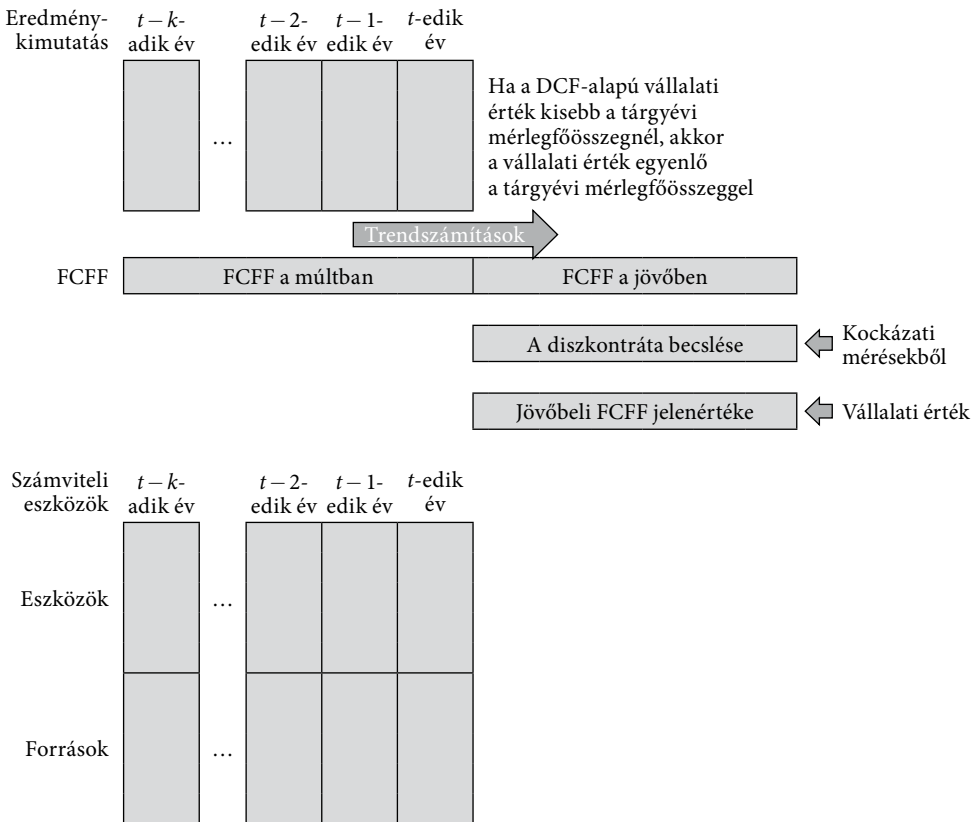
Eredménykimutatás

$t-k$-adik év

$t-2$-edik év

$t-1$-edik év

$t$-edik év

…

Ha a DCF-alapú vállalati érték kisebb a tárgyévi mérlegfőösszegnél, akkor a vállalati érték egyenlő a tárgyévi mérlegfőösszeggel

Trendszámítások

FCFF

FCFF a múltban

FCFF a jövőben

A diszkontráta becslése

Kockázati mérésekből

Jövőbeli FCFF jelenértéke

Vállalati érték

Számviteli eszközök

$t-k$-adik év

$t-2$-edik év

$t-1$-edik év

$t$-edik év

Eszközök

…

Források

…